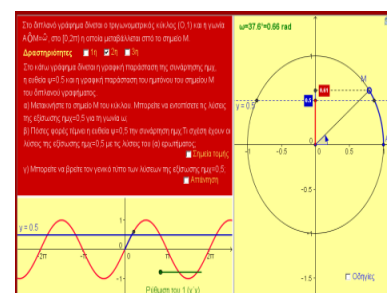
Στο διπλανό γράφημα δίνεται ο τριγωνομετρικός κύκλος (O,1) και η γωνία AÔM=ω στο [0,2π] η οποία μεταβάλλεται από το σημείο M.

Δραστηριότητες 1η 2η 3η

Στο κάτω γράφημα δίνεται η γραφική παράσταση της συνάρτησης ημx, η ευθεία y=0.5 και η γραφική παράσταση του ημιτόνου του σημείου M του διπλανού γραφήματος.

α) Μετακινήστε το σημείο M του κύκλου. Μπορείτε να εντοπίσετε τις λύσεις της εξίσωσης ημx=0,5 για τη γωνία ω;

β) Πόσες φορές τέμνει η ευθεία y=0,5 την συνάρτηση ημx;Τι σχέση έχουν οι λύσεις της εξίσωσης ημx=0,5 με τις λύσεις του (α) ερωτήματος;

Σημεία τομής

γ) Μπορείτε να βρείτε τον γενικό τύπο των λύσεων της εξίσωσης ημx=0,5.

Απάντηση

y = 0.5

-2π

π

2π

1

-1

Ρύθμιση του 1 (x',y')

ω=37.6°=0.66 rad

M

y = 0.5

0.61

1

0.5

-1

-0.5

0

0.5

1

-0.5

-1

-1.5

Οδηγίες